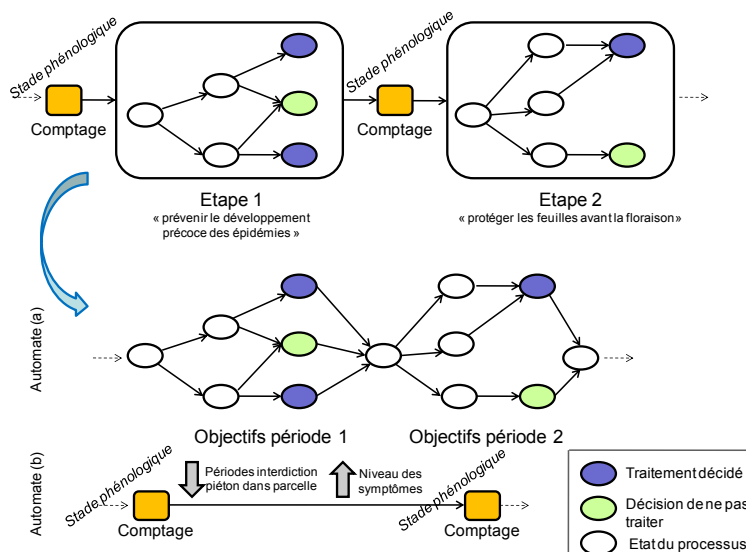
Stade phénologique

Comptage

Stade phénologique

Comptage

Etape 1
« prévenir le développement précoce des épidémies »

Etape 2
« protéger les feuilles avant la floraison »

Automate (a)

Objectifs période 1

Objectifs période 2

Automate (b)

Stade phénologique

Périodes interdiction piéton dans parcelle

Niveau des symptômes

Stade phénologique

Comptage

Comptage

Traitement décidé

Décision de ne pas traiter

Etat du processus